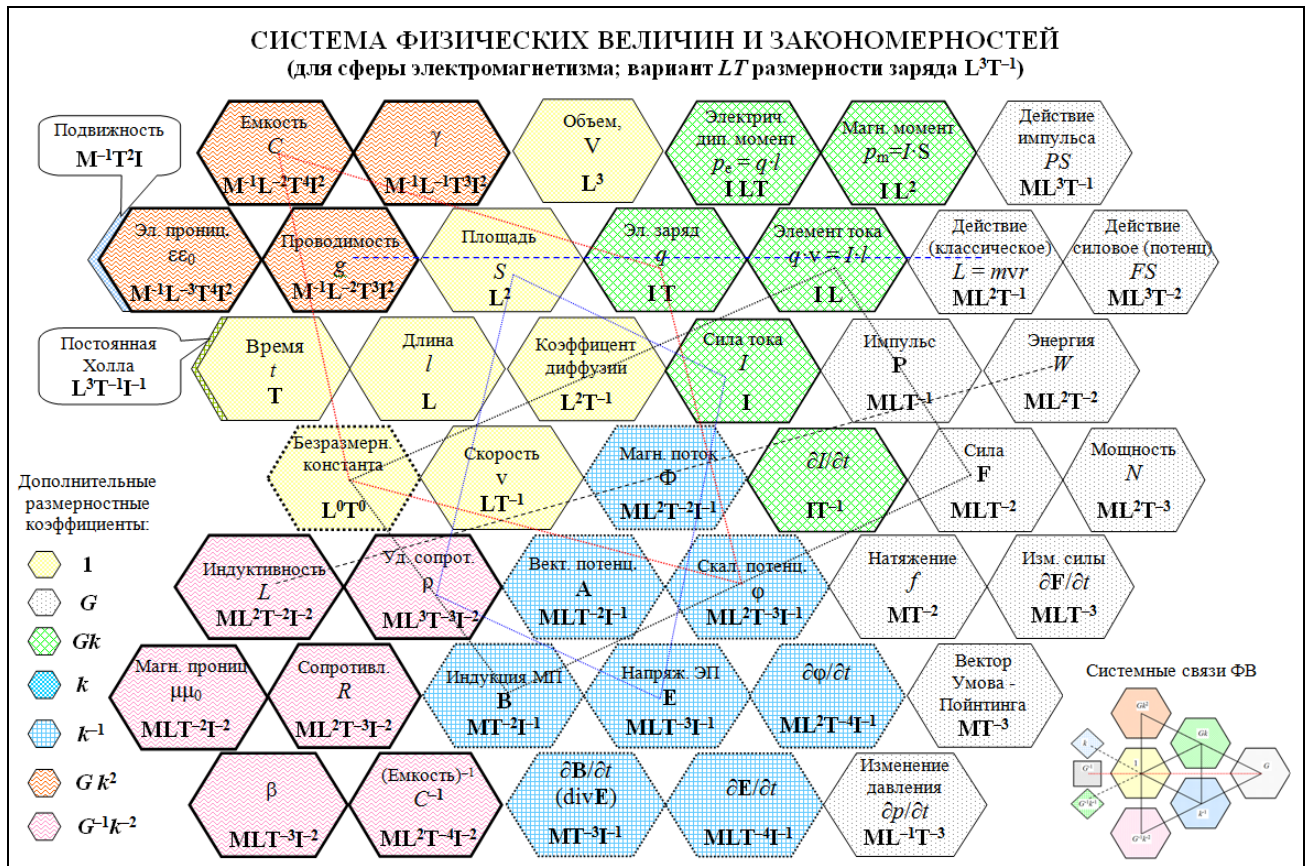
СИСТЕМА ФИЗИЧЕСКИХ ВЕЛИЧИН И ЗАКОНОМЕРНОСТЕЙ
(для сферы электромагнетизма; вариант $LT$ размерности заряда $L^3T^{-1}$)

Подвижность
$M^{-1}T^2I$

Емкость
$C$
$M^{-1}L^{-2}T^4I^2$

$\gamma$
$M^{-1}L^{-1}T^3I^2$

Объем,
V
$L^3$

Электрич. дип. момент
$p_e = q \cdot l$
I LT

Магн. момент
$p_m = I \cdot S$
$IL^2$

Действие импульса
$PS$
$ML^3T^{-1}$

Эл. прониц.
$\varepsilon\varepsilon_0$
$M^{-1}L^{-3}T^4I^2$

Проводимость
$g$
$M^{-1}L^{-2}T^3I^2$

Площадь
$S$
$L^2$

Эл. заряд
$q$
I T

Элемент тока
$q \cdot v = I \cdot l$
I L

Действие (классическое)
$L = mvr$
$ML^2T^{-1}$

Действие силовое (потенц)
$FS$
$ML^3T^{-2}$

Постоянная Холла
$L^3T^{-1}I^{-1}$

Время
$t$
T

Длина
$l$
L

Коэффицент диффузии
$L^2T^{-1}$

Сила тока
$I$
I

Импульс
P
$MLT^{-1}$

Энергия
$W$
$ML^2T^{-2}$

Безразмерн. константа
$L^0T^0$

Скорость
v
$LT^{-1}$

Магн. поток
Ф
$ML^2T^{-2}I^{-1}$

$\partial I/\partial t$
$IT^{-1}$

Сила
F
$MLT^{-2}$

Мощность
$N$
$ML^2T^{-3}$

Дополнительные размерностные коэффициенты:
1
$G$
$Gk$
$k$
$k^{-1}$
$G k^2$
$G^{-1}k^{-2}$

Индуктивность
$L$
$ML^2T^{-2}I^{-2}$

Уд. сопрот.
$\rho$
$ML^3T^{-3}I^{-2}$

Вект. потенц.
A
$MLT^{-2}I^{-1}$

Скал. потенц.
$\varphi$
$ML^2T^{-3}I^{-1}$

Натяжение
$f$
$MT^{-2}$

Изм. силы
$\partial F/\partial t$
$MLT^{-3}$

Магн. прониц.
$\mu\mu_0$
$MLT^{-2}I^{-2}$

Сопротивл.
$R$
$ML^2T^{-3}I^{-2}$

Индукция МП
B
$MT^{-2}I^{-1}$

Напряж. ЭП
E
$MLT^{-3}I^{-1}$

$\partial\varphi/\partial t$
$ML^2T^{-4}I^{-1}$

Вектор Умова - Пойнтинга
$MT^{-3}$

Системные связи ФВ
$Gk^2$
$Gk$
$k$
1
$G^{-1}$
$G$
$k^{-1}$
$G^{-1}k^{-1}$
$G^{-1}k^{-2}$

$\beta$
$MLT^{-3}I^{-2}$

(Емкость)$^{-1}$
$C^{-1}$
$ML^2T^{-4}I^{-2}$

$\partial B/\partial t$
(divE)
$MT^{-3}I^{-1}$

$\partial E/\partial t$
$MLT^{-4}I^{-1}$

Изменение давления
$\partial p/\partial t$
$ML^{-1}T^{-3}$